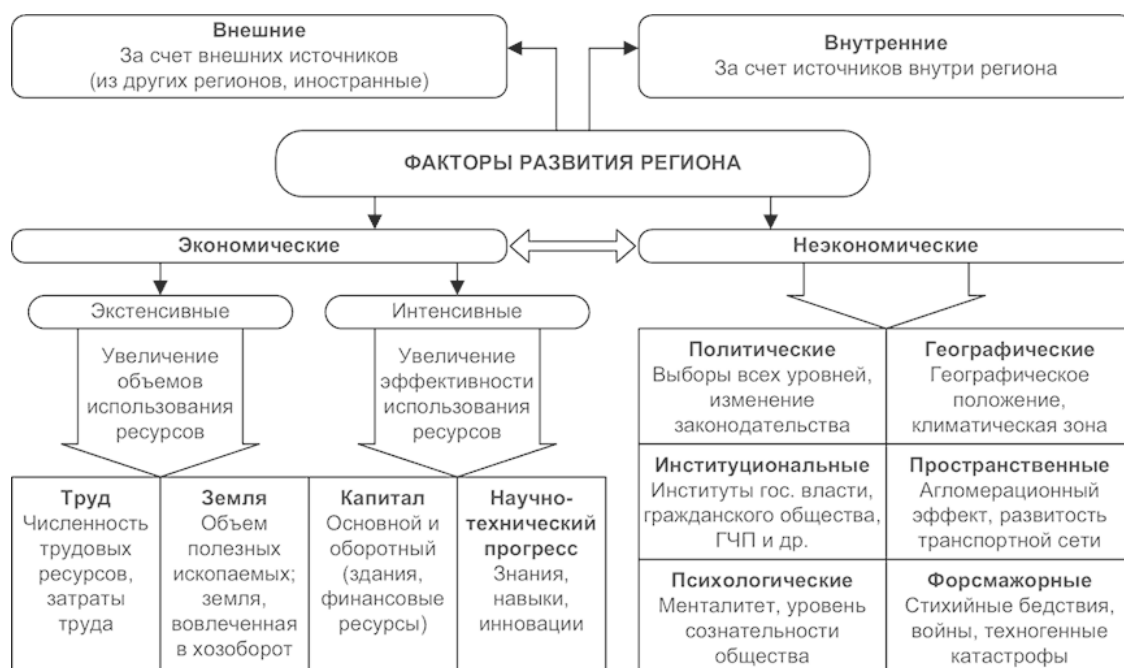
Внешние
За счет внешних источников (из других регионов, иностранные)

Внутренние
За счет источников внутри региона

ФАКТОРЫ РАЗВИТИЯ РЕГИОНА

Экономические

Неэкономические

Экстенсивные

Увеличение объемов использования ресурсов

Интенсивные

Увеличение эффективности использования ресурсов

| Труд Численность трудовых ресурсов, затраты труда | Земля Объем полезных ископаемых; земля, вовлеченная в хозоборот | Капитал Основной и оборотный (здания, финансовые ресурсы) | Научно-технический прогресс Знания, навыки, инновации |
|---|---|---|---|

| Политические Выборы всех уровней, изменение законодательства | Географические Географическое положение, климатическая зона |
|---|---|
| Институциональные Институты гос. власти, гражданского общества, ГЧП и др. | Пространственные Агломерационный эффект, развитость транспортной сети |
| Психологические Менталитет, уровень сознательности общества | Форсмажорные Стихийные бедствия, войны, техногенные катастрофы |